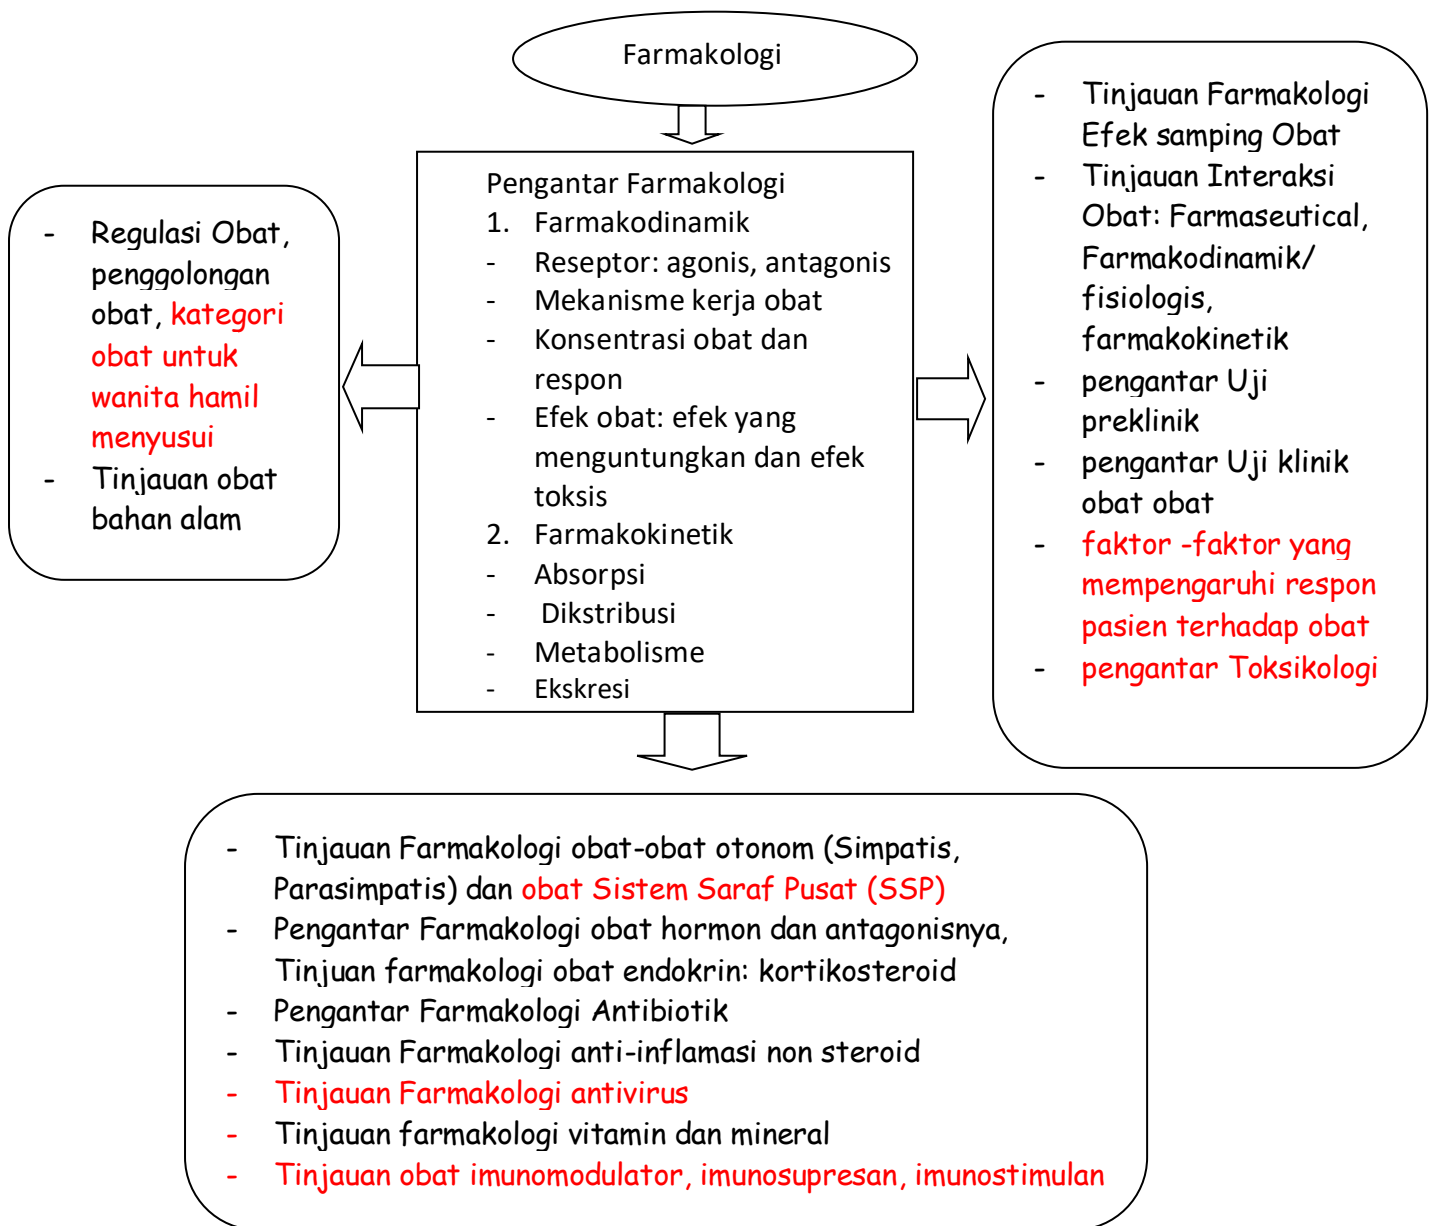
Farmakologi

Pengantar Farmakologi
1. Farmakodinamik
- Reseptor: agonis, antagonis
- Mekanisme kerja obat
- Konsentrasi obat dan respon
- Efek obat: efek yang menguntungkan dan efek toksis
2. Farmakokinetik
- Absorpsi
- Dikstribusi
- Metabolisme
- Ekskresi

- Regulasi Obat, penggolongan obat, kategori obat untuk wanita hamil menyusui
- Tinjauan obat bahan alam

- Tinjauan Farmakologi Efek samping Obat
- Tinjauan Interaksi Obat: Farmaseutical, Farmakodinamik/ fisiologis, farmakokinetik
- pengantar Uji preklinik
- pengantar Uji klinik obat obat
- faktor -faktor yang mempengaruhi respon pasien terhadap obat
- pengantar Toksikologi

- Tinjauan Farmakologi obat-obat otonom (Simpatis, Parasimpatis) dan obat Sistem Saraf Pusat (SSP)
- Pengantar Farmakologi obat hormon dan antagonisnya, Tinjuan farmakologi obat endokrin: kortikosteroid
- Pengantar Farmakologi Antibiotik
- Tinjauan Farmakologi anti-inflamasi non steroid
- Tinjauan Farmakologi antivirus
- Tinjauan farmakologi vitamin dan mineral
- Tinjauan obat imunomodulator, imunosupresan, imunostimulan